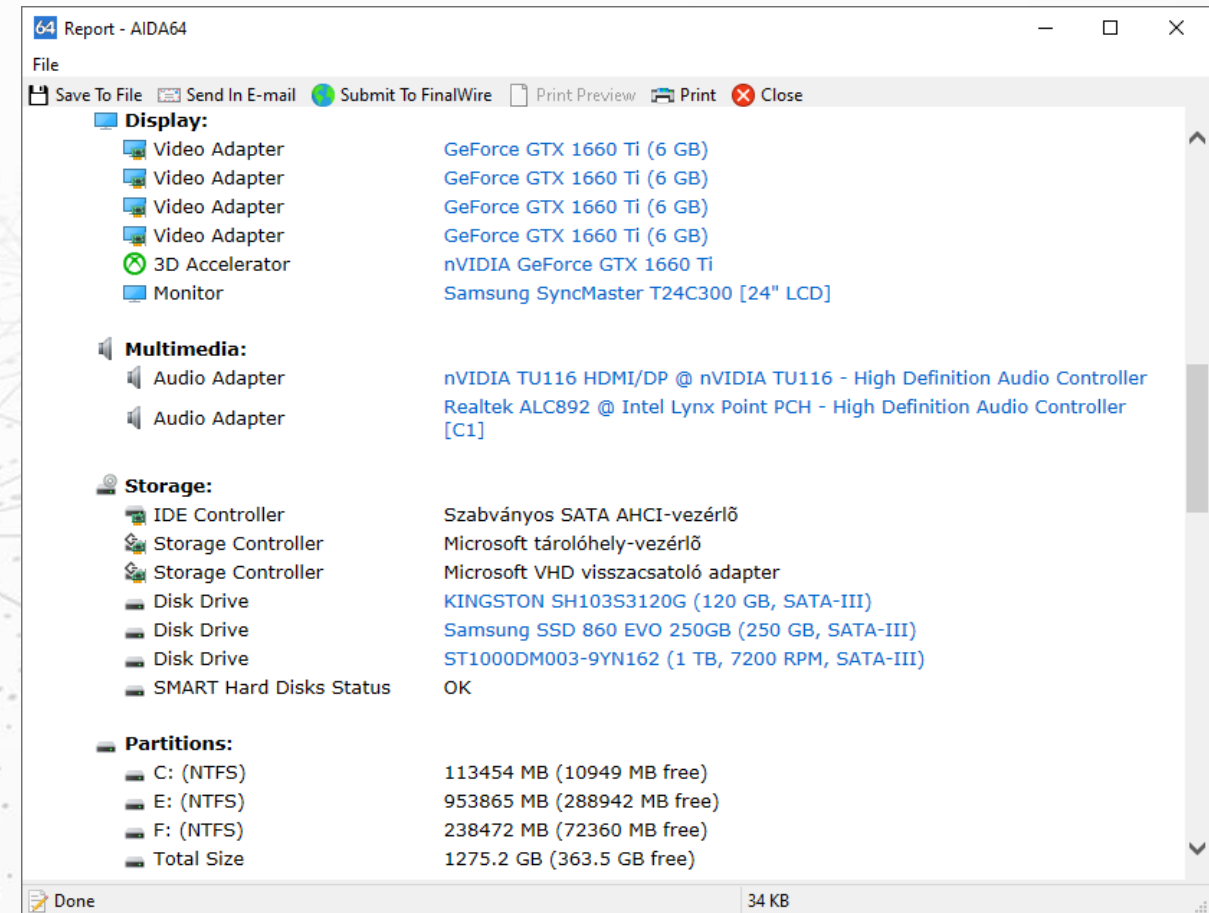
64 Report - AIDA64

File

Save To File | Send In E-mail | Submit To FinalWire | Print Preview | Print | Close

Display:
| | |
|---|---|
| Video Adapter | GeForce GTX 1660 Ti (6 GB) |
| Video Adapter | GeForce GTX 1660 Ti (6 GB) |
| Video Adapter | GeForce GTX 1660 Ti (6 GB) |
| Video Adapter | GeForce GTX 1660 Ti (6 GB) |
| 3D Accelerator | nVIDIA GeForce GTX 1660 Ti |
| Monitor | Samsung SyncMaster T24C300 [24" LCD] |

Multimedia:
| | |
|---|---|
| Audio Adapter | nVIDIA TU116 HDMI/DP @ nVIDIA TU116 - High Definition Audio Controller |
| Audio Adapter | Realtek ALC892 @ Intel Lynx Point PCH - High Definition Audio Controller [C1] |

Storage:
| | |
|---|---|
| IDE Controller | Szabványos SATA AHCI-vezérlõ |
| Storage Controller | Microsoft tárolóhely-vezérlõ |
| Storage Controller | Microsoft VHD visszacsatoló adapter |
| Disk Drive | KINGSTON SH103S3120G (120 GB, SATA-III) |
| Disk Drive | Samsung SSD 860 EVO 250GB (250 GB, SATA-III) |
| Disk Drive | ST1000DM003-9YN162 (1 TB, 7200 RPM, SATA-III) |
| SMART Hard Disks Status | OK |

Partitions:
| | |
|---|---|
| C: (NTFS) | 113454 MB (10949 MB free) |
| E: (NTFS) | 953865 MB (288942 MB free) |
| F: (NTFS) | 238472 MB (72360 MB free) |
| Total Size | 1275.2 GB (363.5 GB free) |

Done | 34 KB